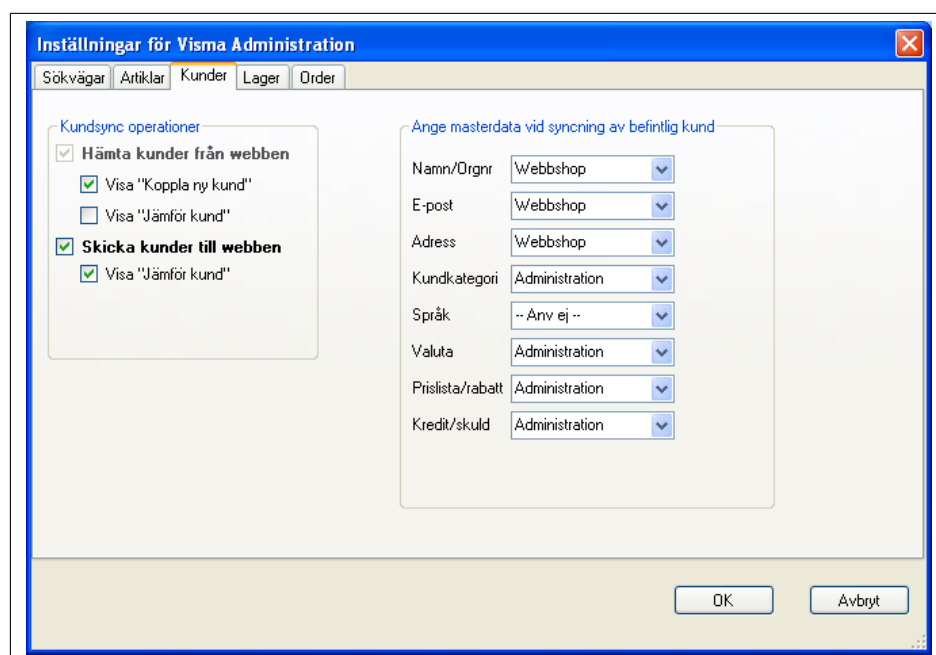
Inställningar för Visma Administration

Sökvägar | Artiklar | Kunder | Lager | Order

Kundsync operationer

Hämta kunder från webben

Visa "Koppla ny kund"

Visa "Jämför kund"

Skicka kunder till webben

Visa "Jämför kund"

Ange masterdata vid syncning av befintlig kund

| | |
|---|---|
| Namn/Orgnr | Webbshop |
| E-post | Webbshop |
| Adress | Webbshop |
| Kundkategori | Administration |
| Språk | -- Anv ej -- |
| Valuta | Administration |
| Prislista/rabatt | Administration |
| Kredit/skuld | Administration |

OK

Avbryt